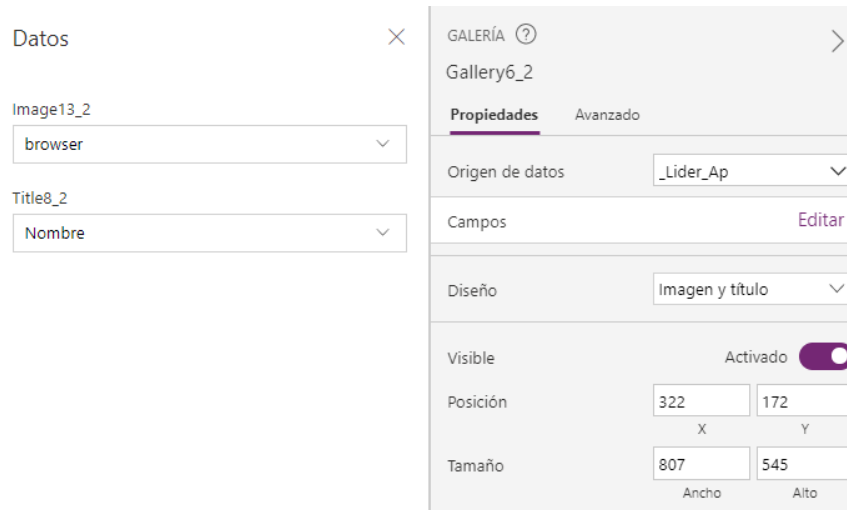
Datos

Image13_2

browser

Title8_2

Nombre

GALERÍA ?

Gallery6_2

Propiedades Avanzado

Origen de datos _Lider_Ap

Campos Editar

Diseño Imagen y título

Visible Activado

Posición 322 172
X Y

Tamaño 807 545
Ancho Alto